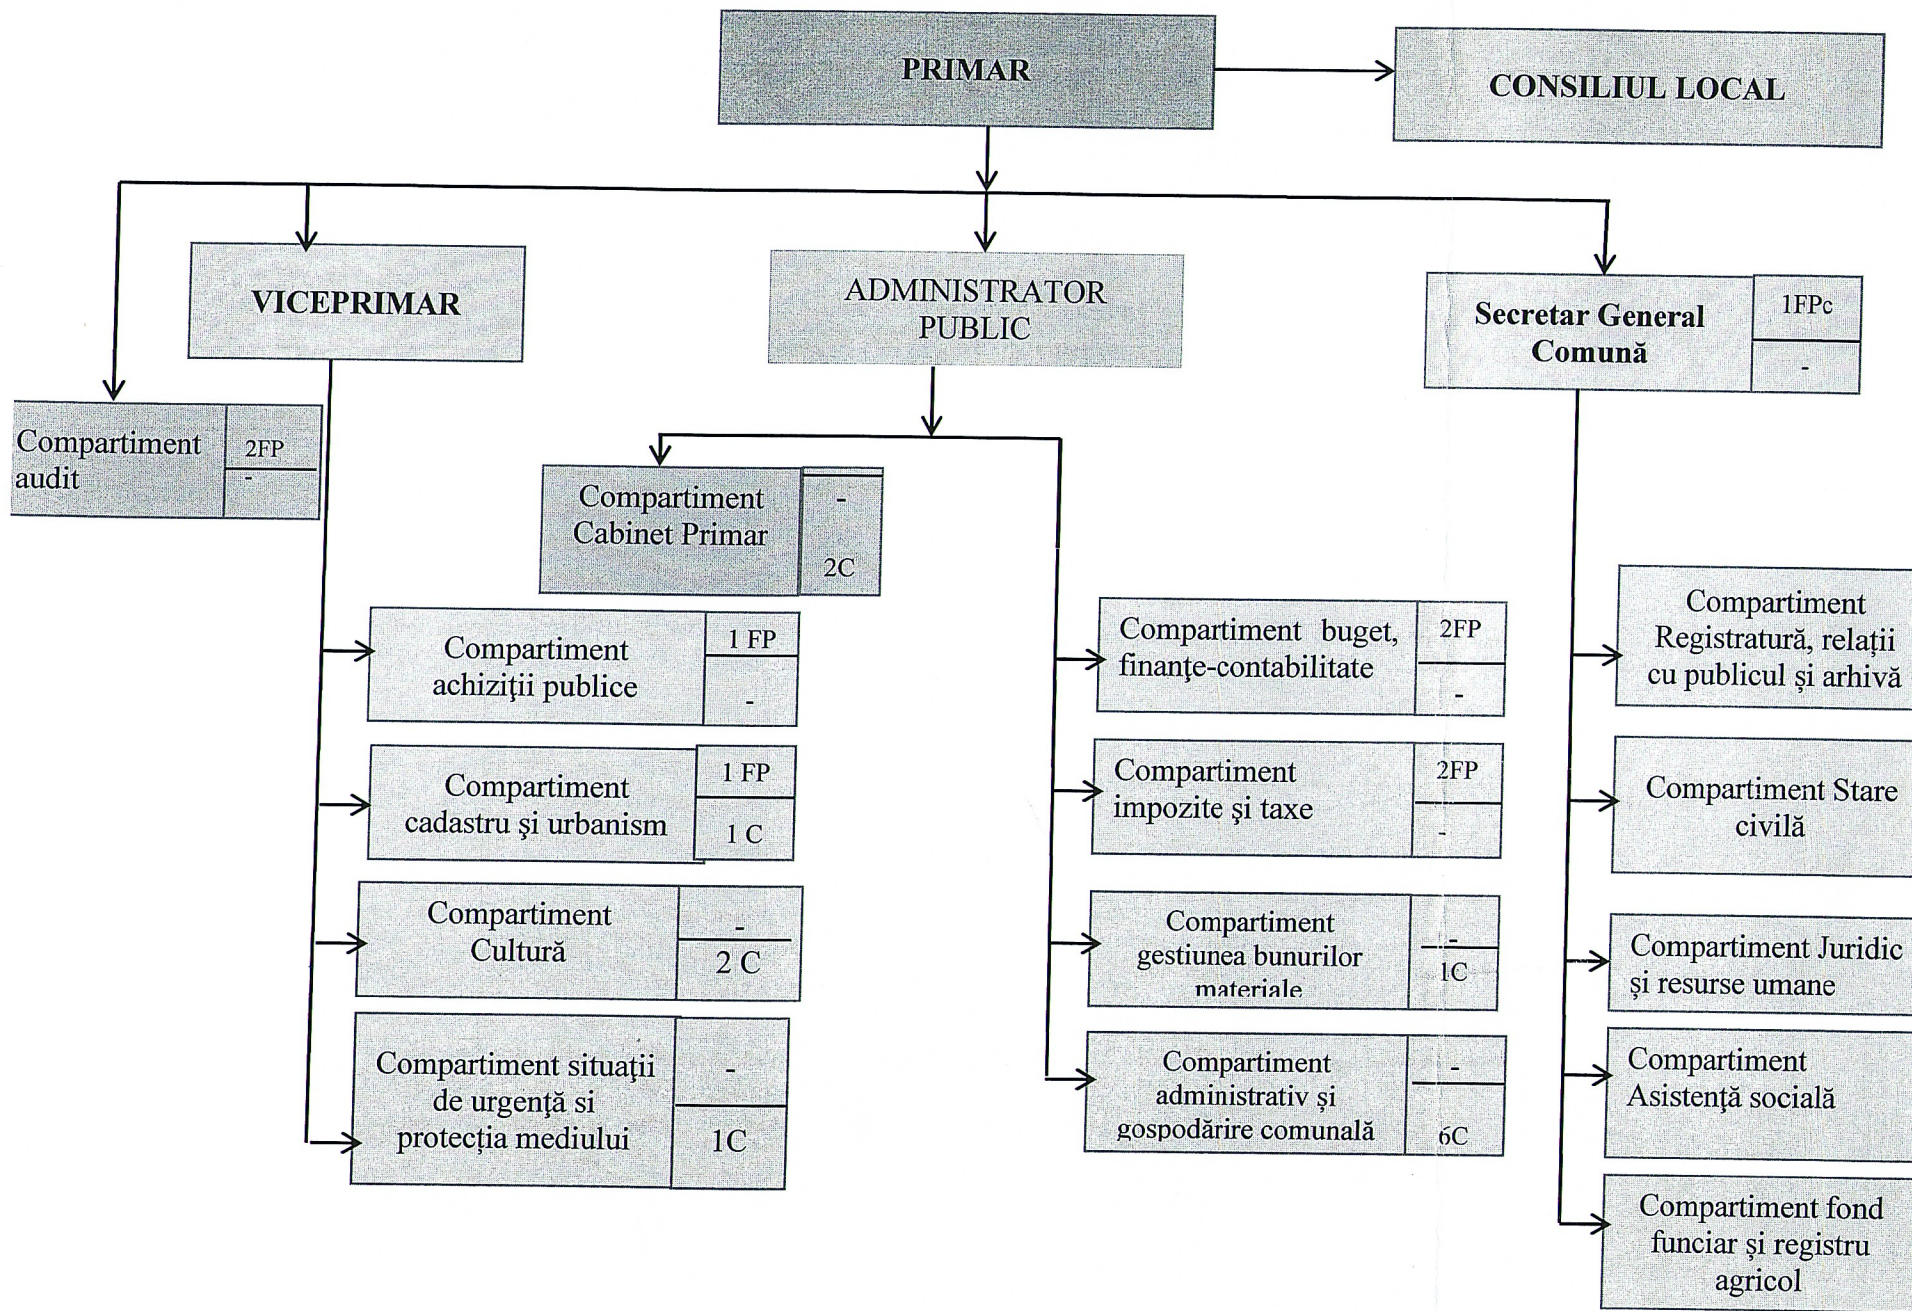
PRIMAR

CONSILIUL LOCAL

VICEPRIMAR

ADMINISTRATOR PUBLIC

Secretar General Comună

1FPc

-

Compartiment audit

2FP

-

Compartiment Cabinet Primar

-

2C

Compartiment achiziţii publice

1 FP

-

Compartiment cadastru şi urbanism

1 FP

1 C

Compartiment Cultură

-

2 C

Compartiment situații de urgență si protecția mediului

-

1C

Compartiment buget, finanţe-contabilitate

2FP

-

Compartiment impozite şi taxe

2FP

-

Compartiment gestiunea bunurilor materiale

-

1C

Compartiment administrativ și gospodărire comunală

-

6C

Compartiment Registratură, relații cu publicul și arhivă

Compartiment Stare civilă

Compartiment Juridic și resurse umane

Compartiment Asistenţă socială

Compartiment fond funciar și registru agricol